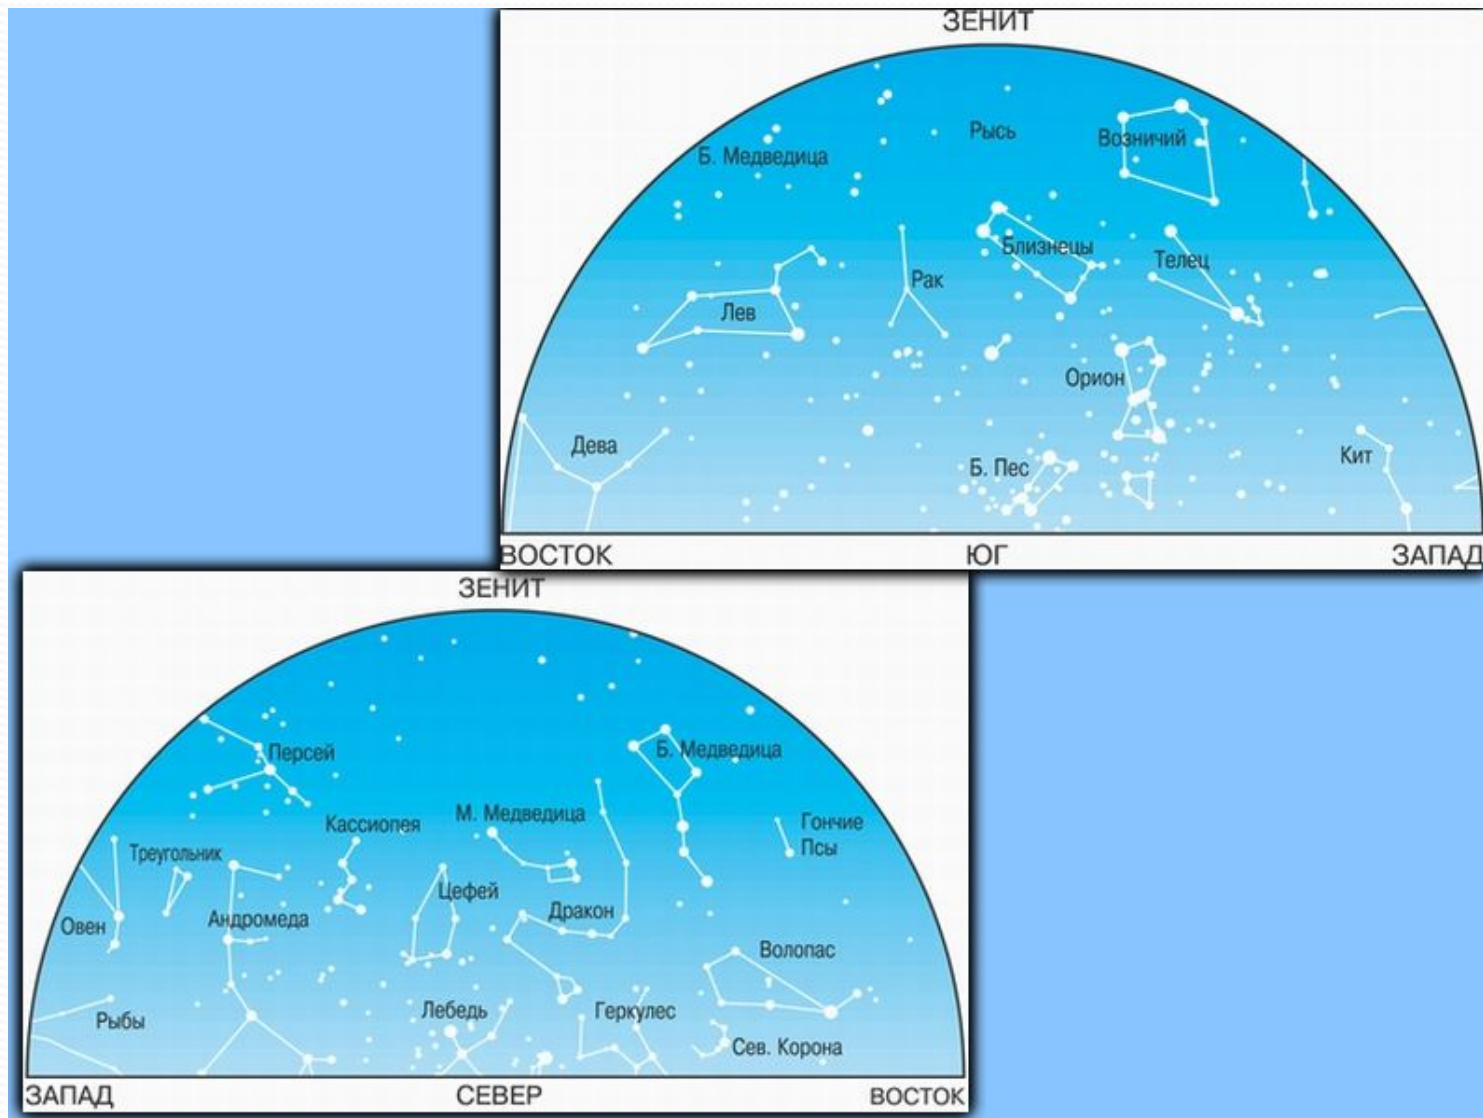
ЗЕНИТ

Б. Медведица

Рысь

Возничий

Близнецы

Телец

Рак

Лев

Орион

Дева

Б. Пес

Кит

ВОСТОК

ЮГ

ЗАПАД

ЗЕНИТ

Персей

Б. Медведица

Кассиопея

М. Медведица

Гончие Псы

Треугольник

Цефей

Дракон

Овен

Андромеда

Волопас

Рыбы

Лебедь

Геркулес

Сев. Корона

ЗАПАД

СЕВЕР

ВОСТОК